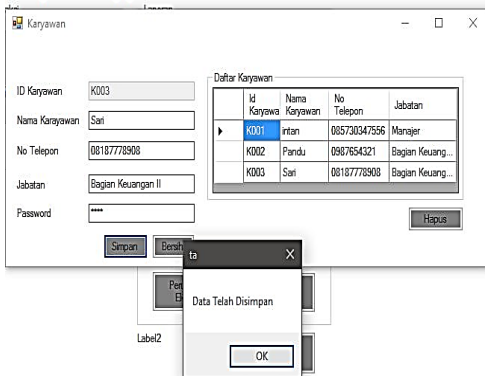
Karyawan

ID Karyawan K003

Nama Karayawan Sari

No Telepon 08187778908

Jabatan Bagian Keuangan II

Password ****

Simpan Bersih

Daftar Karyawan

| Id Karyawa | Nama Karyawan | No Telepon | Jabatan |
|---|---|---|---|
| K001 | intan | 085730347556 | Manajer |
| K002 | Pandu | 0987654321 | Bagian Keuang... |
| K003 | Sari | 08187778908 | Bagian Keuang... |

Hapus

ta

Data Telah Disimpan

OK

Label2